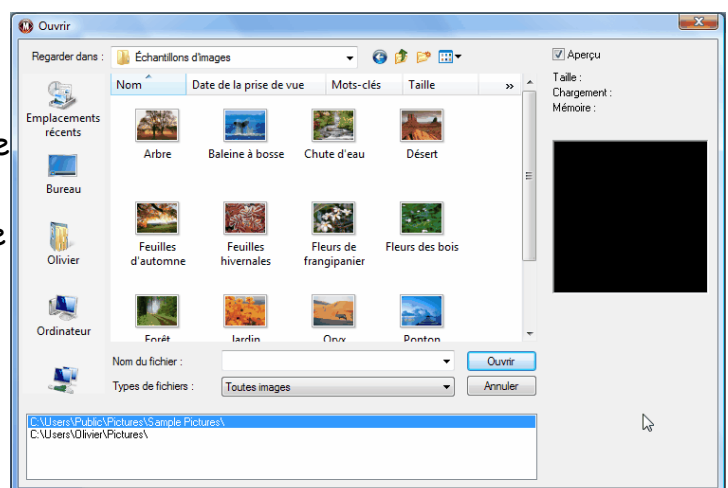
Ouvrir

Regarder dans : Échantillons d'images

Nom | Date de la prise de vue | Mots-clés | Taille | »

Emplacements récents

Bureau

Olivier

Ordinateur

Arbre

Baleine à bosse

Chute d'eau

Désert

Feuilles d'automne

Feuilles hivernales

Fleurs de frangipanier

Fleurs des bois

Forêt

Jardin

Onyx

Ponton

Nom du fichier :

Types de fichiers : Toutes images

Ouvrir

Annuler

Aperçu

Taille :

Chargement :

Mémoire :

C:\Users\Public\Pictures\Sample Pictures\
C:\Users\Olivier\Pictures\